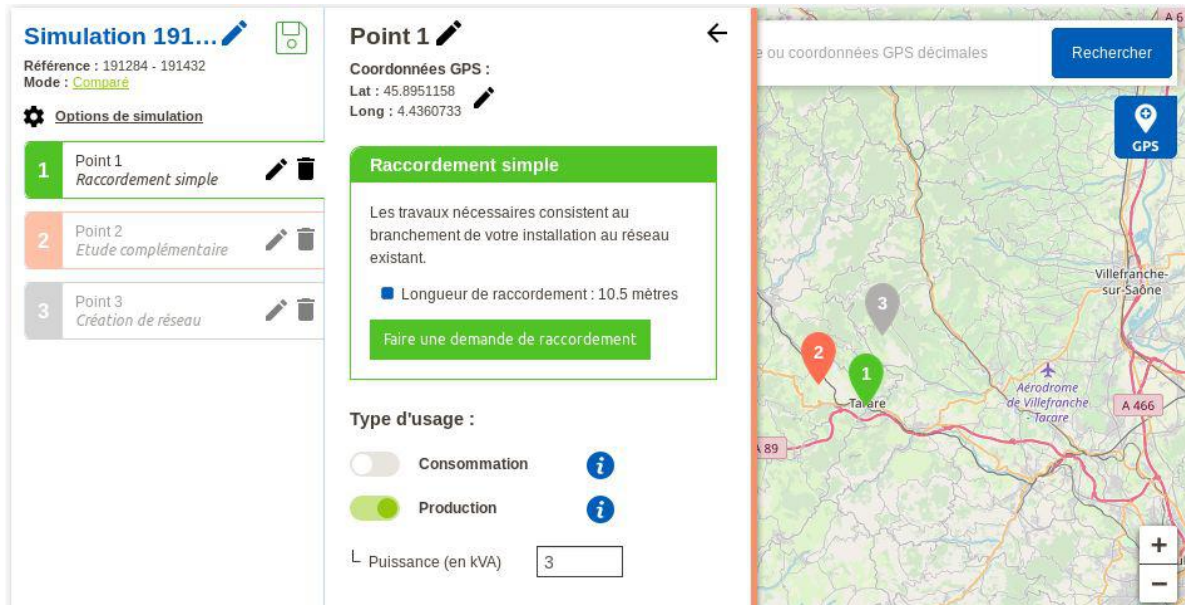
Simulation 191...
Référence : 191284 - 191432
Mode : Comparé

Options de simulation

1 Point 1
Raccordement simple

2 Point 2
Etude complémentaire

3 Point 3
Création de réseau

Point 1

Coordonnées GPS :
Lat : 45.8951158
Long : 4.4360733

Raccordement simple

Les travaux nécessaires consistent au branchement de votre installation au réseau existant.

Longueur de raccordement : 10.5 mètres

Faire une demande de raccordement

Type d'usage :

Consommation

Production

└ Puissance (en kVA) 3

e ou coordonnées GPS décimales

Rechercher

GPS

Villefranche-sur-Saône

3

2

1

Tarare

Aérodrome de Villefranche - Tarare

A 466

A 89

A 6

+
−